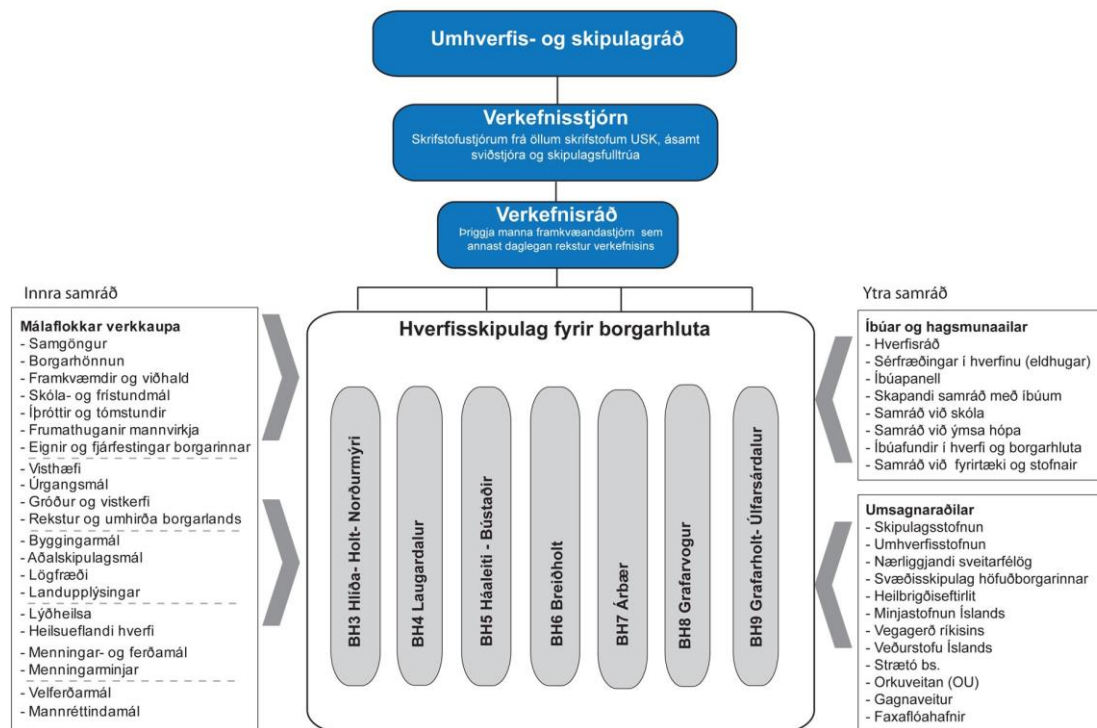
Umhverfis- og skipulagráð

Verkefnisstjórn
Skrifstofustjórum frá öllum skrifstofum USK, ásamt sviðstjóra og skipulagsfulltrúa

Verkefnisráð
Þriggja manna framkvæandastjórn sem annast daglegan rekstur verkefnisins

Innra samráð

Málaflokkar verkkaupa
- Samgöngur
- Borgarhönnun
- Framkvæmdir og viðhald
- Skóla- og frístundmál
- Íþróttir og tómstundir
- Frumathuganir mannvirkja
- Eignir og fjárfestingar borgarinnar
- Visthæfi
- Úrgangsmál
- Gróður og vistkerfi
- Rekstur og umhirða borgarlands
- Byggingarmál
- Aðalskipulagsmál
- Lögfræði
- Landupplýsingar
- Lýðheilsa
- Heilsueflandi hverfi
- Menningar- og ferðamál
- Menningarminjar
- Velferðarmál
- Mannréttindamál

Hverfisskipulag fyrir borgarhluta

BH3 Hlíða- Holt- Norðurmýri
BH4 Laugardalur
BH5 Háaleiti - Bústaðir
BH6 Breiðholt
BH7 Árbær
BH8 Grafarvogur
BH9 Grafarholt- Úlfarsárdalur

Ytra samráð

Íbúar og hagsmunaailar
- Hverfisráð
- Sérfræðingar í hverfinu (eldhugar)
- Íbúapanell
- Skapandi samráð með íbúum
- Samráð við skóla
- Samráð við ýmsa hópa
- Íbúafundir í hverfi og borgarhluta
- Samráð við fyrirtæki og stofnair

Umsagnaraðilar
- Skipulagsstofnun
- Umhverfisstofnun
- Nærliggjandi sveitarfélög
- Svæðisskipulag höfuðborgarinnar
- Heilbrigðiseftirlit
- Minjastofnun Íslands
- Vegagerð ríkisins
- Veðurstofu Íslands
- Strætó bs.
- Orkuveitan (OU)
- Gagnaveitur
- Faxaflóahafnir